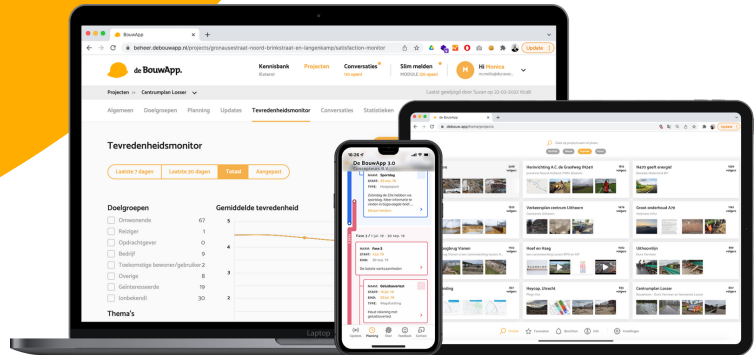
BouwApp

beheer.debouwapp.nl/projects/gronausestraat-noord-brinkstraat-en-langenkamp/satisfaction-monitor

Update

de BouwApp.

Kennisbank

Projecten

Conversaties

Slim melden

Hi Monica

Projecten

Centrumplan Losser

Algemeen

Doelgroepen

Planning

Updates

Tevredenheidsmonitor

Conversaties

Statistieken

Tevredenheidsmonitor

Laatste 7 dagen

Laatste 30 dagen

Totaal

Aangepast

Doelgroepen

Gemiddelde tevredenheid

Omwonende 67

Reiziger 1

Opdrachtgever 0

Bedrijf 9

Toekomstige bewoner/gebruiker 2

Overige 8

Geïnteresseerde 19

Iemand anders 30

Thema's

5

4

3

De BouwApp 3.0

Fase 2

Fase 3

Updates

Planning

Over

Feedback

Contact

Laptop

debouw.app

Herinrichting A.C. de Graafweg Pruisweg

Nacht geeft energie

Verbeterplan centrum Uithoorn

Groot onderhoud A16

Hoef en Haag

Uithoornlijn

Weerdsingel

Centrumplan Losser

Heycop, Utrecht

Home

Conversaties

Berichten

Info

Instellingen